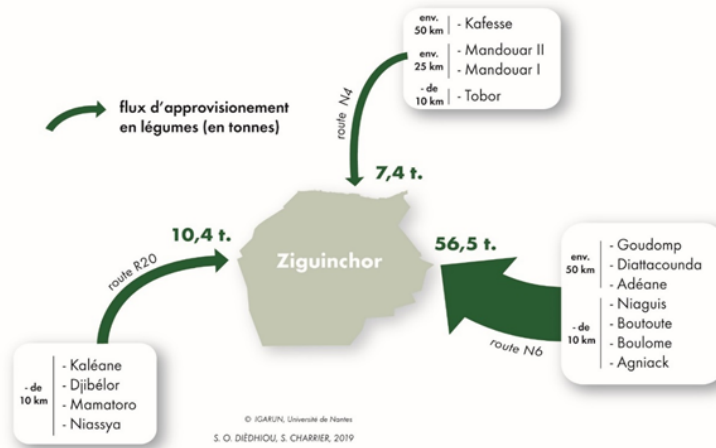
env. 50 km | - Kafesse
env. 25 km | - Mandouar II
- Mandouar I
- de 10 km | - Tobor

flux d'approvisionement en légumes (en tonnes)

route N4

7,4 t.

10,4 t.

route R20

Ziguinchor

56,5 t.

env. 50 km | - Goudomp
- Diattacounda
- Adéane
- de 10 km | - Niaguis
- Boutoute
- Boulome
- Agniack

route N6

- de 10 km | - Kaléane
- Djibélor
- Mamatoro
- Niassya

© IGARUN, Université de Nantes
S. O. DIÉDHIOU, S. CHARRIER, 2019